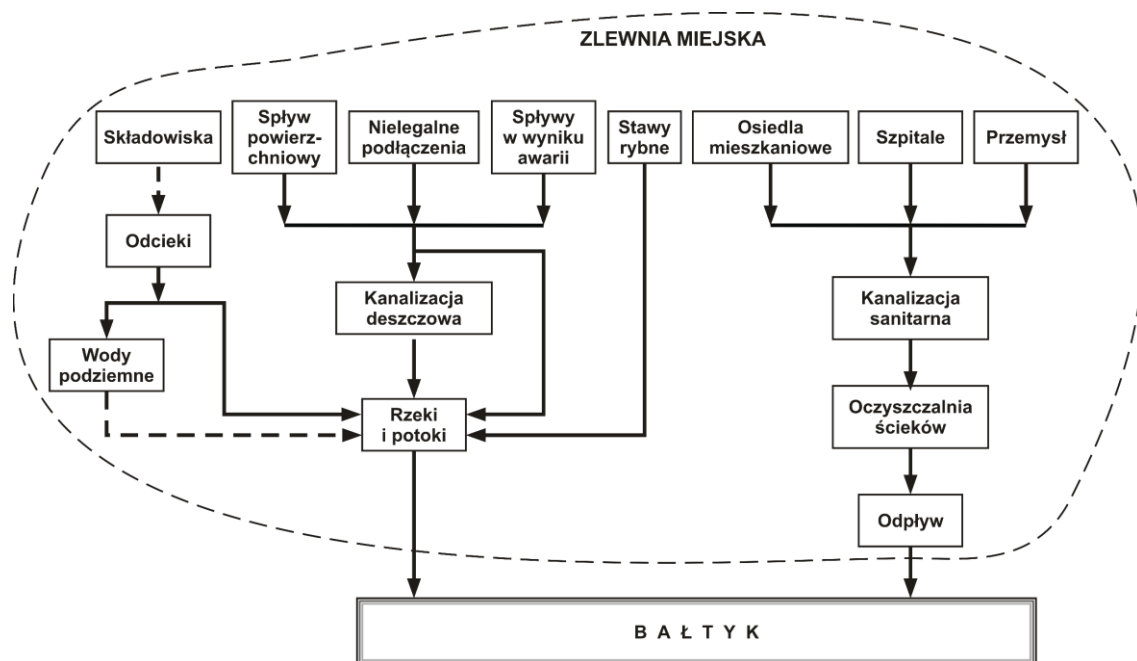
ZLEWNIA MIEJSKA

Składowiska

Spływ powierzchniowy

Nielegalne podłączenia

Spływy w wyniku awarii

Stawy rybne

Osiedla mieszkaniowe

Szpitale

Przemysł

Odcieki

Kanalizacja deszczowa

Kanalizacja sanitarna

Wody podziemne

Rzeki i potoki

Oczyszczalnia ścieków

Odpływ

BAŁTYK